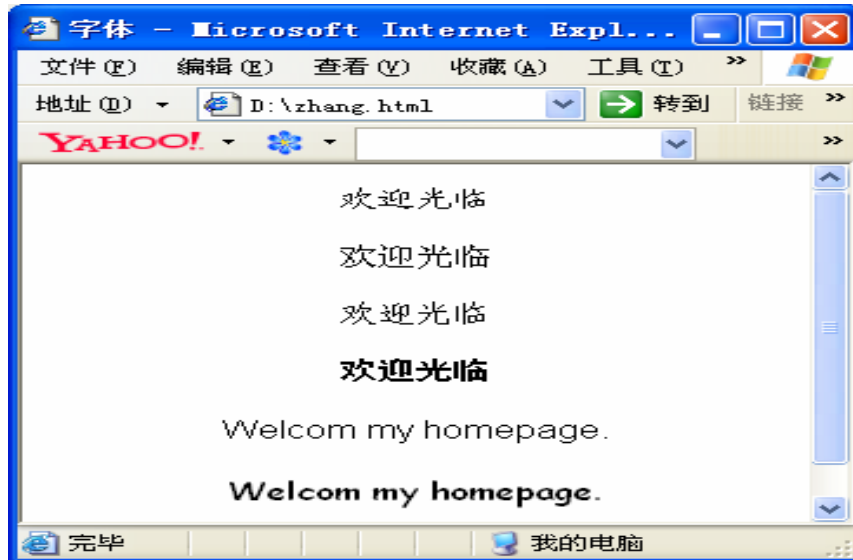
字体 - Microsoft Internet Expl...

文件(F) 编辑(E) 查看(V) 收藏(A) 工具(T) »

地址(D) D:\zhang.html 转到 链接 »

YAHOO! »

欢迎光临

欢迎光临

欢迎光临

**欢迎光临**

Welcom my homepage.

**Welcom my homepage.**

完毕 我的电脑